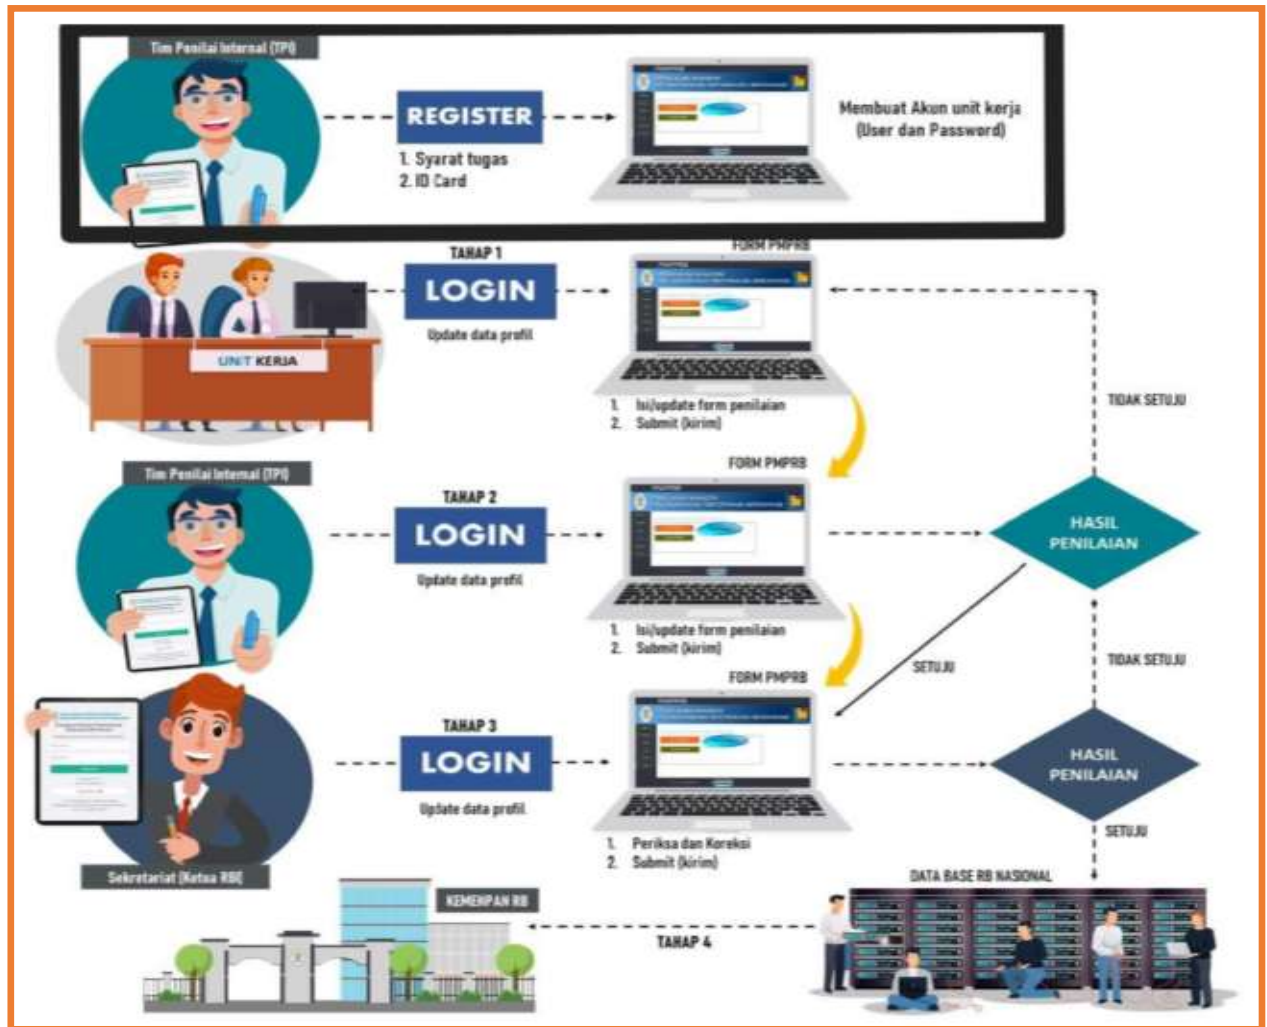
Tim Penilai Internal (TPI)

REGISTER

1. Syarat tugas
2. ID Card

Membuat Akun unit kerja (User dan Password)

TAHAP 1

LOGIN

Update data profil

UNIT KERJA

FORM PMPRB

1. Isi/update form penilaian
2. Submit (kirim)

TIDAK SETUJU

Tim Penilai Internal (TPI)

TAHAP 2

LOGIN

Update data profil

FORM PMPRB

1. Isi/update form penilaian
2. Submit (kirim)

HASIL PENILAIAN

SETUJU

TIDAK SETUJU

TAHAP 3

LOGIN

Update data profil

FORM PMPRB

1. Periksa dan Koreksi
2. Submit (kirim)

HASIL PENILAIAN

SETUJU

Sekretariat (Ketua RB)

DATA BASE RB NASIONAL

KEMENPAN RB

TAHAP 4